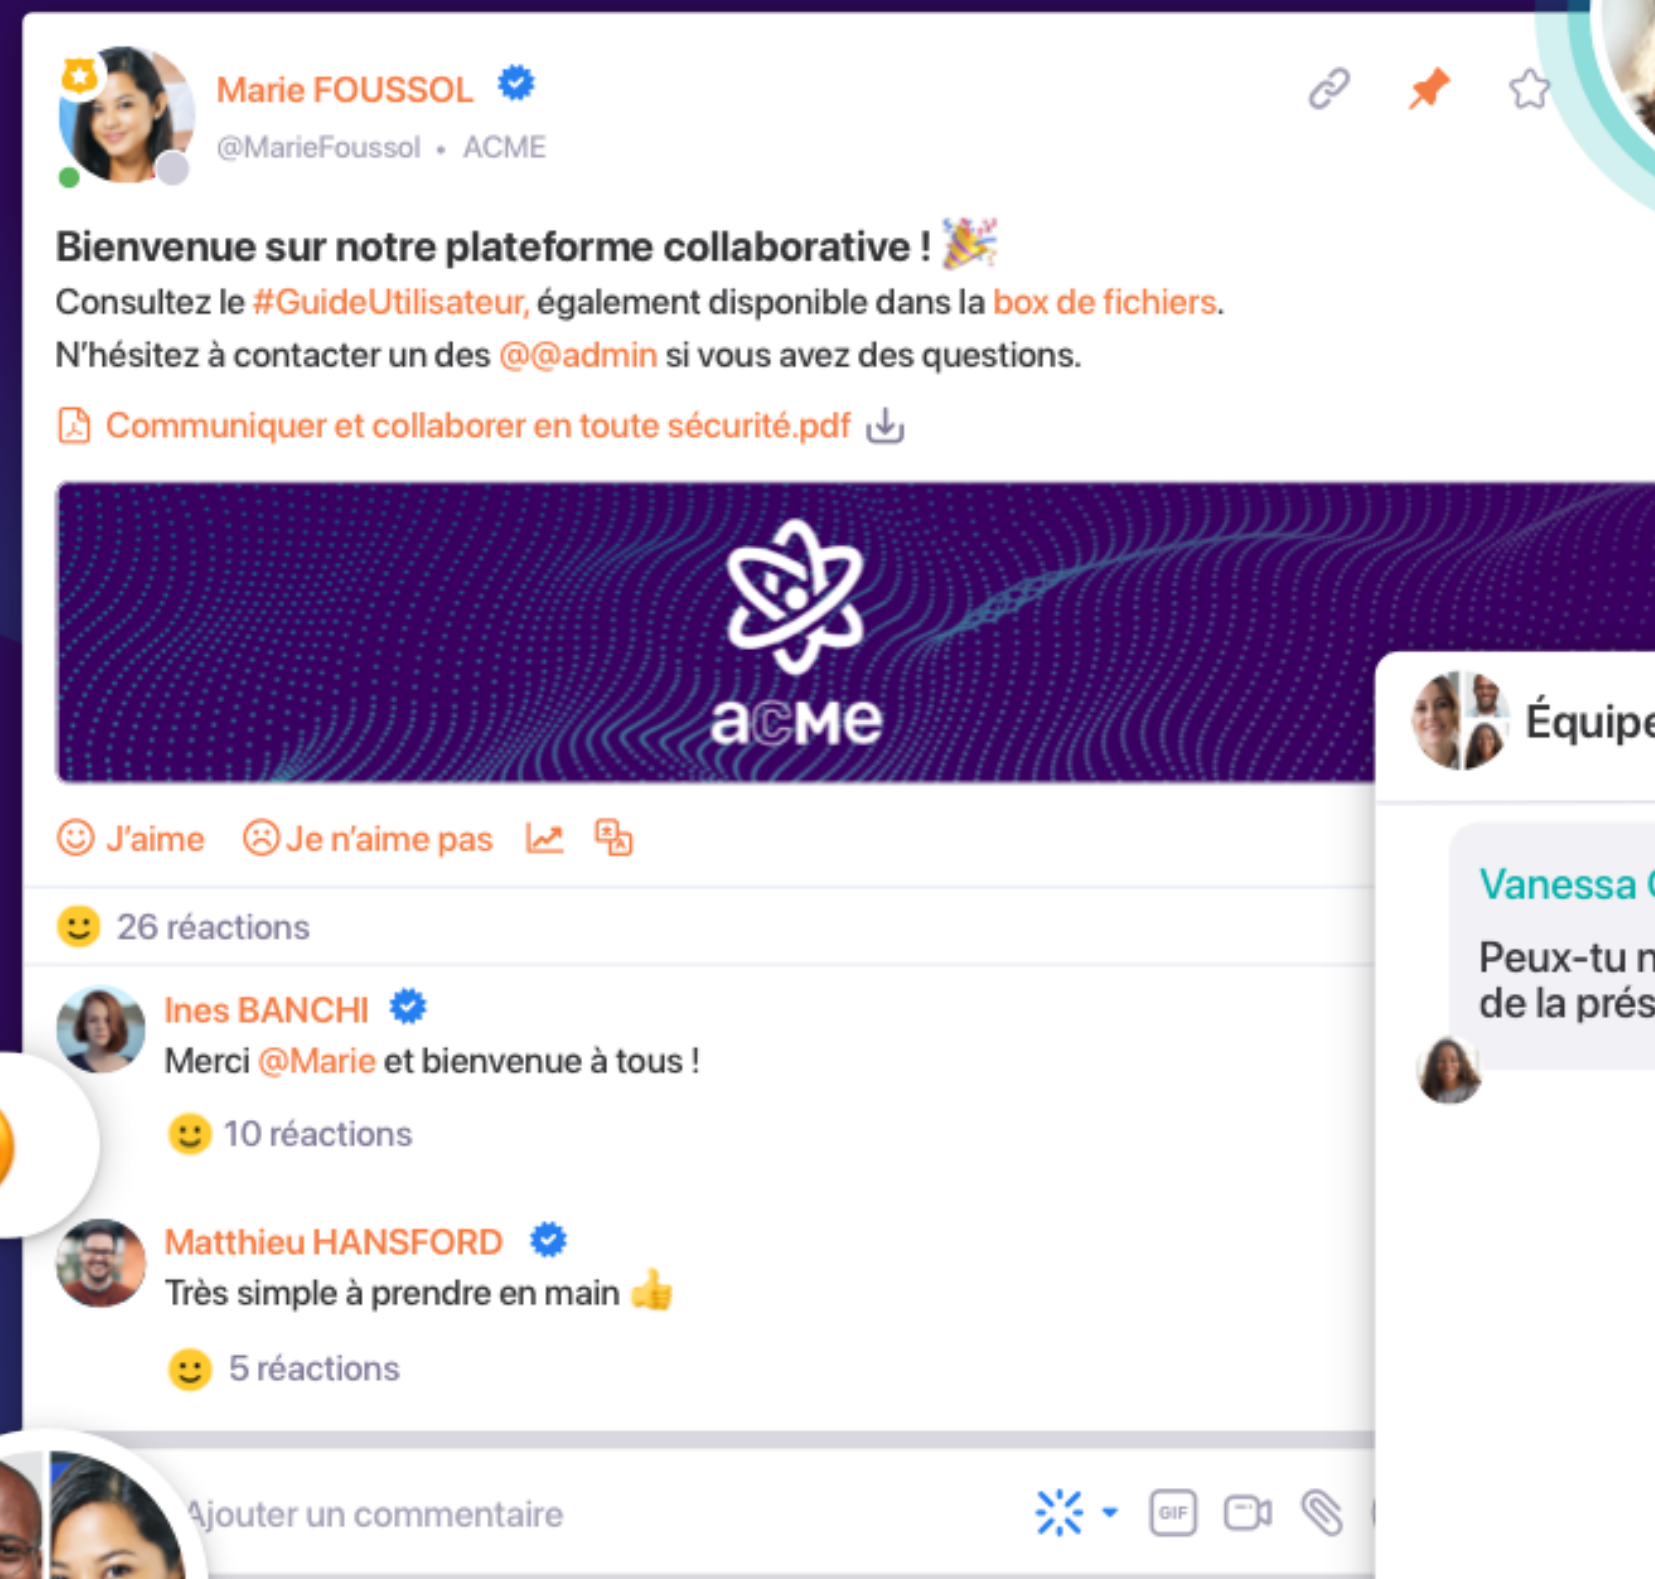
Marie FOUSSOL
@MarieFoussol • ACME

Bienvenue sur notre plateforme collaborative ! 🎉
Consultez le #GuideUtilisateur, également disponible dans la box de fichiers.
N'hésitez à contacter un des @@admin si vous avez des questions.

Communiquer et collaborer en toute sécurité.pdf

acme

J'aime Je n'aime pas

26 réactions

Ines BANCHI
Merci @Marie et bienvenue à tous !
10 réactions

Matthieu HANSFORD
Très simple à prendre en main 👍
5 réactions

Ajouter un commentaire
GIF

Équipe
Vanessa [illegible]
Peux-tu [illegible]
de la prés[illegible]